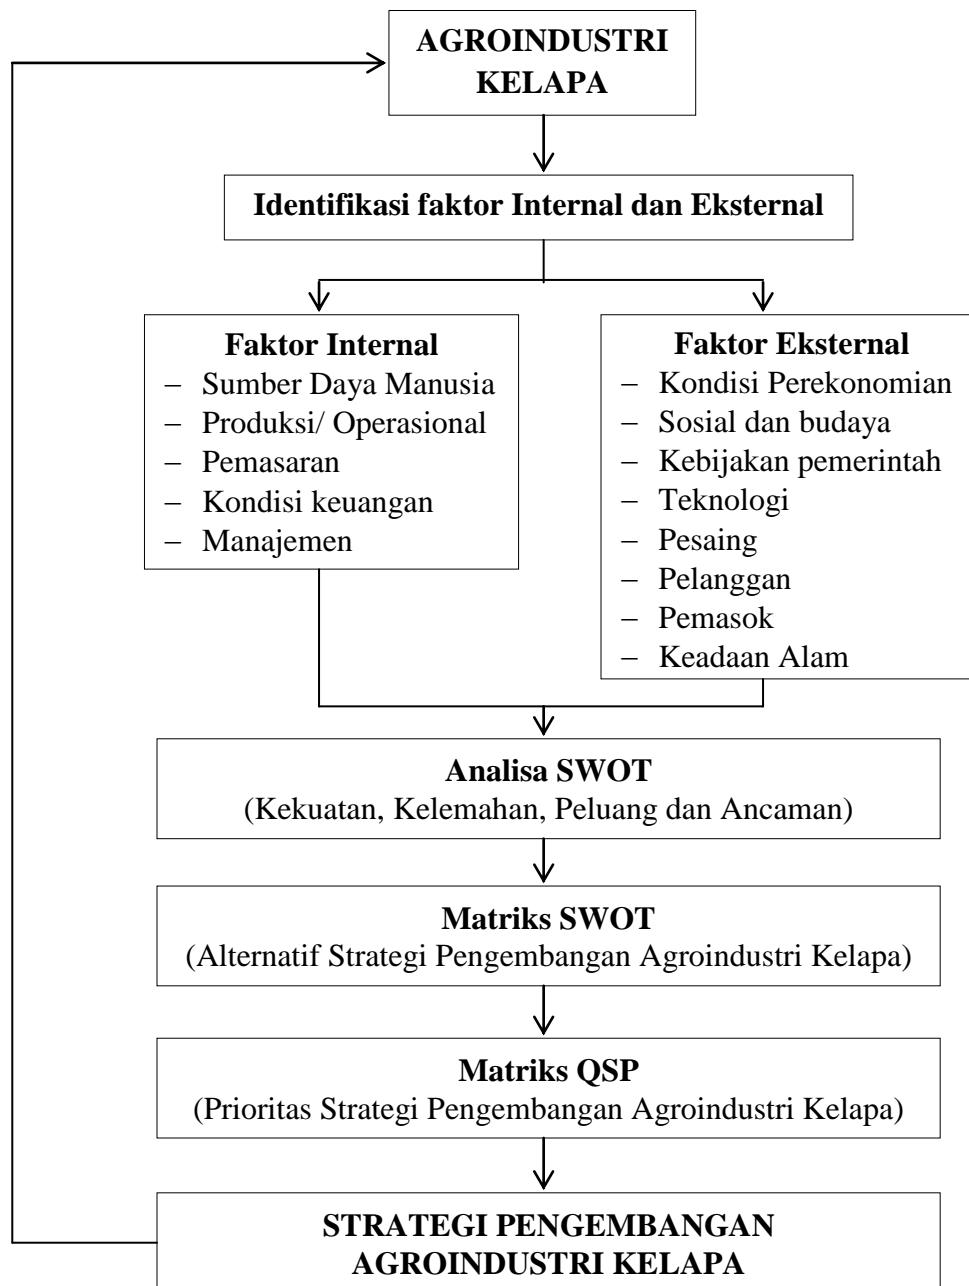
AGROINDUSTRI KELAPA

Identifikasi faktor Internal dan Eksternal

Faktor Internal
– Sumber Daya Manusia
– Produksi/ Operasional
– Pemasaran
– Kondisi keuangan
– Manajemen

Faktor Eksternal
– Kondisi Perekonomian
– Sosial dan budaya
– Kebijakan pemerintah
– Teknologi
– Pesaing
– Pelanggan
– Pemasok
– Keadaan Alam

Analisa SWOT
(Kekuatan, Kelemahan, Peluang dan Ancaman)

Matriks SWOT
(Alternatif Strategi Pengembangan Agroindustri Kelapa)

Matriks QSP
(Prioritas Strategi Pengembangan Agroindustri Kelapa)

STRATEGI PENGEMBANGAN AGROINDUSTRI KELAPA